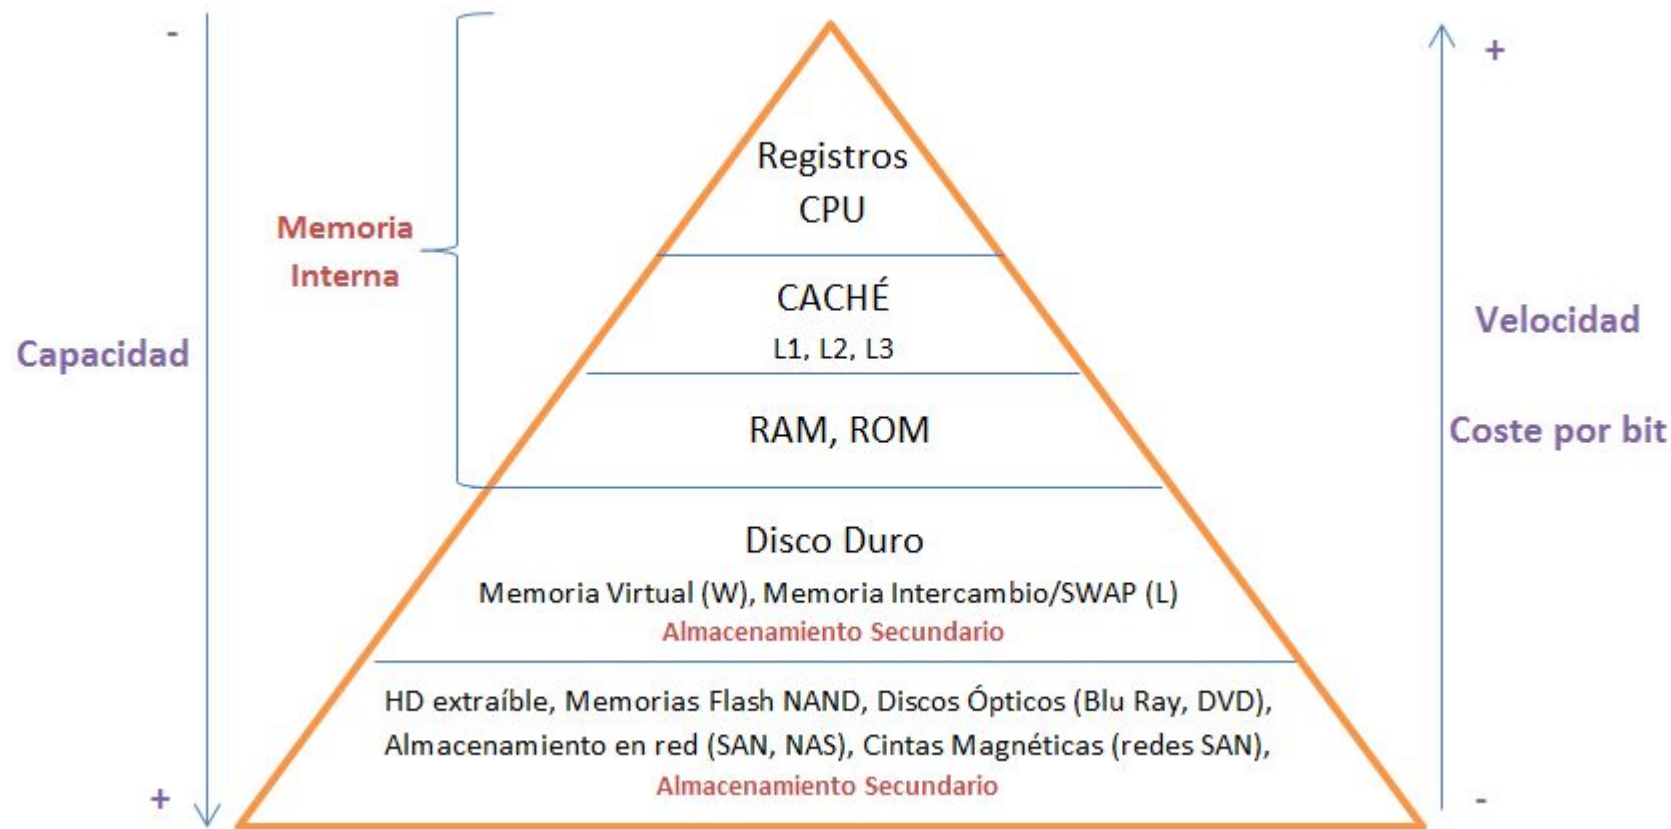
-

Capacidad

+

Memoria Interna

Registros
CPU

CACHÉ
L1, L2, L3

RAM, ROM

Disco Duro
Memoria Virtual (W), Memoria Intercambio/SWAP (L)
Almacenamiento Secundario

HD extraíble, Memorias Flash NAND, Discos Ópticos (Blu Ray, DVD), Almacenamiento en red (SAN, NAS), Cintas Magnéticas (redes SAN),
Almacenamiento Secundario

+

Velocidad

Coste por bit

-